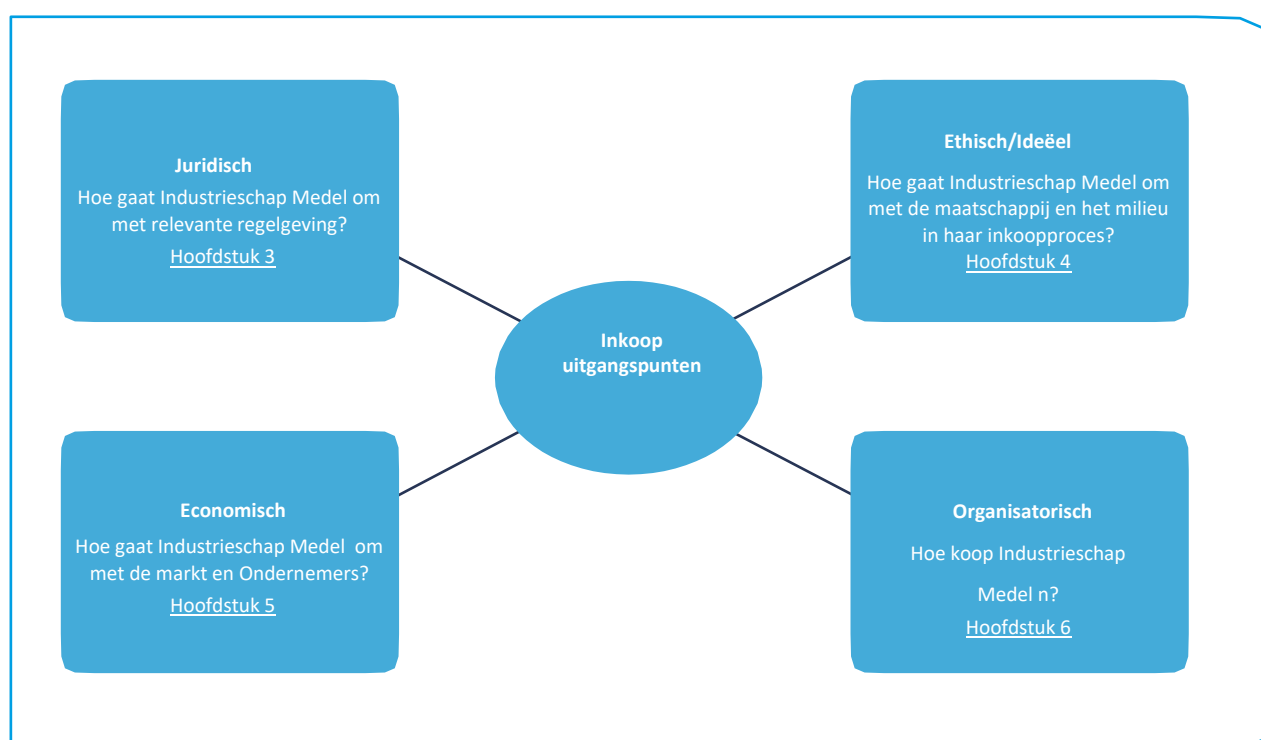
Juridisch

Hoe gaat Industrieschap Medel om met relevante regelgeving?

Hoofdstuk 3

Ethisch/Ideëel

Hoe gaat Industrieschap Medel om met de maatschappij en het milieu in haar inkoopproces?

Hoofdstuk 4

Inkoop uitgangspunten

Economisch

Hoe gaat Industrieschap Medel om met de markt en Ondernemers?

Hoofdstuk 5

Organisatorisch

Hoe koop Industrieschap

Medel n?

Hoofdstuk 6